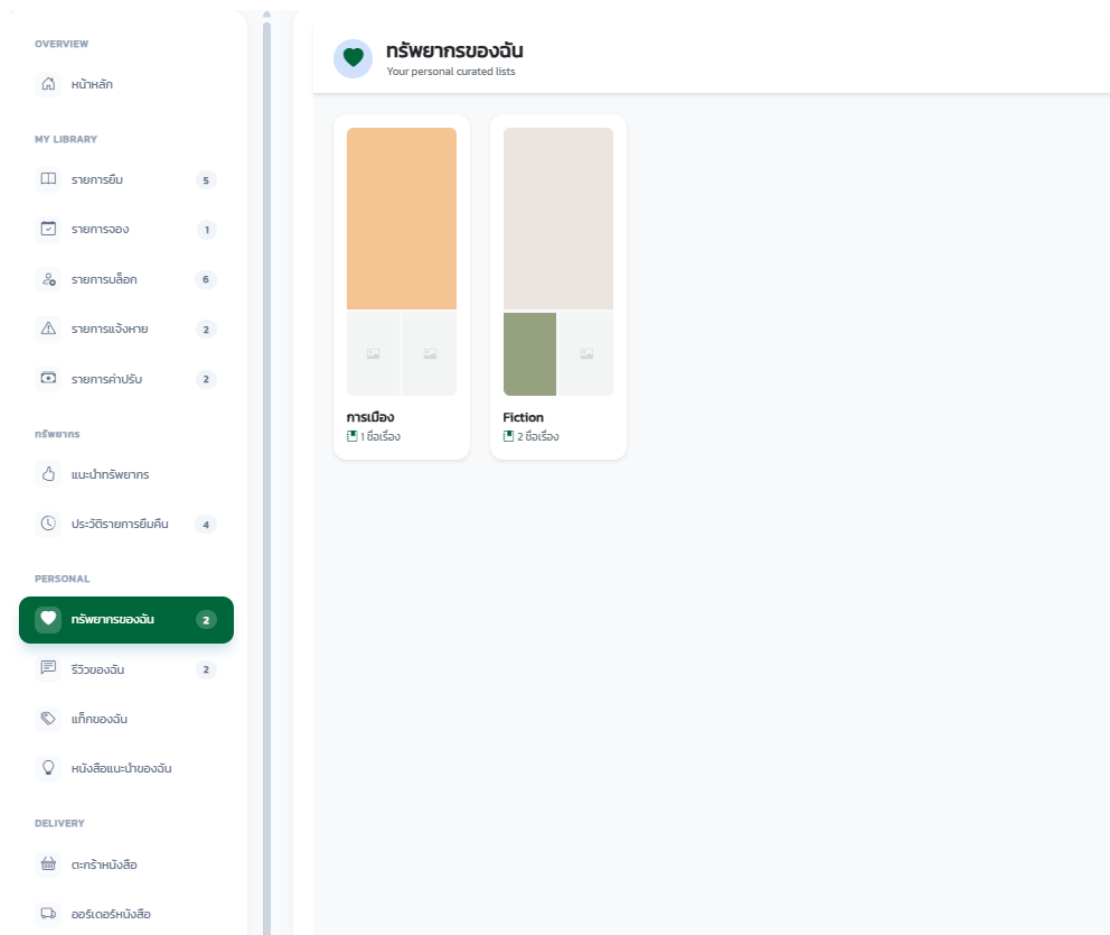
OVERVIEW

หน้าหลัก

MY LIBRARY

รายการยืม 5

รายการจอง 1

รายการบล็อก 6

รายการแจ้งหาย 2

รายการค่าปรับ 2

ทรัพยากร

แนะนำทรัพยากร

ประวัติรายการยืมคืน 4

PERSONAL

ทรัพยากรของฉัน 2

รีวิวของฉัน 2

แท็กของฉัน

หนังสือแนะนำของฉัน

DELIVERY

ตะกร้าหนังสือ

ออร์เดอร์หนังสือ

ทรัพยากรของฉัน
Your personal curated lists

การเมือง
1 ชื่อเรื่อง

Fiction
2 ชื่อเรื่อง